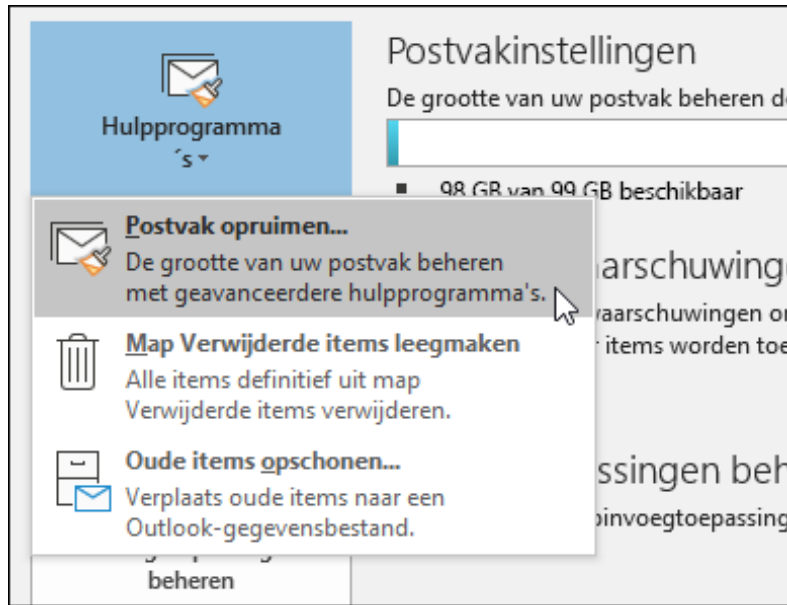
Hulpprogramma ´s

Postvakinstellingen

De grootte van uw postvak beheren d

98 GB van 99 GB beschikbaar

Postvak opruimen...
De grootte van uw postvak beheren met geavanceerdere hulpprogramma's.

arschuwing

vaarschuwingen o

items worden toe

Map Verwijderde items leegmaken
Alle items definitief uit map Verwijderde items verwijderen.

Oude items opschonen...
Verplaats oude items naar een Outlook-gegevensbestand.

ssingen beh

invoegtoepassing

beheren